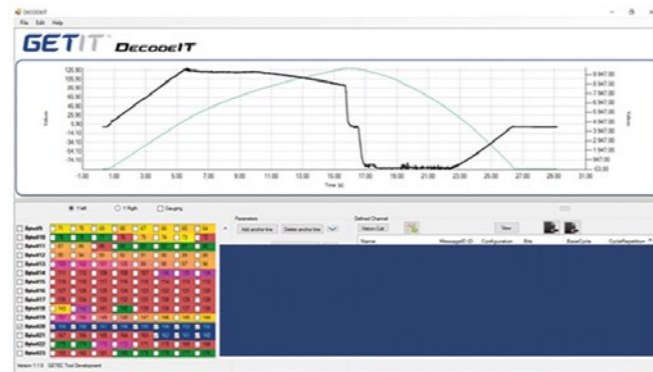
DECODEIT

File Edit Help

GETIT DecodeIT

125.90
105.90
85.90
65.90
45.90
25.90
5.90
-14.10
-34.10
-54.10
-74.10

Values

-1.00 1.00 3.00 5.00 7.00 9.00 11.00 13.00 15.00 17.00 19.00 21.00 23.00 25.00 27.00 29.00 31.00

Time (s)

9 947.00
8 947.00
7 947.00
6 947.00
5 947.00
4 947.00
3 947.00
2 947.00
1 947.00
947.00
-53.00

Values

Y left
Y Right
Gauging

Byte08
Byte09
Byte10
Byte11
Byte12
Byte13
Byte14
Byte15
Byte16
Byte17
Byte18
Byte19
Byte20
Byte21
Byte22
Byte23

Parameters

Add anchor line
Delete anchor line

Defined Channel

History Calc

Save

Name
MessageID (ID)
Configuration
Bits
BaseCycle
CycleRepetition

Version 1.1.0 GETEC Tool Development